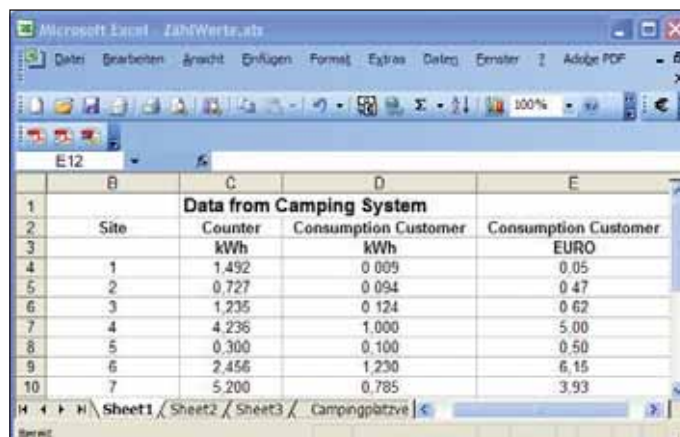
Microsoft Excel - ZählWerte.xls

Datei Bearbeiten Ansicht Einfügen Format Extras Daten Fenster ? Adobe PDF

100%

E12

|  | B | C | D | E |
|---|---|---|---|---|
| 1 |  | Data from Camping System |  |  |
| 2 | Site | Counter | Consumption Customer | Consumption Customer |
| 3 |  | kWh | kWh | EURO |
| 4 | 1 | 1,492 | 0 009 | 0,05 |
| 5 | 2 | 0,727 | 0 094 | 0 47 |
| 6 | 3 | 1,235 | 0 124 | 0 62 |
| 7 | 4 | 4,236 | 1,000 | 5,00 |
| 8 | 5 | 0,300 | 0,100 | 0,50 |
| 9 | 6 | 2,456 | 1,230 | 6,15 |
| 10 | 7 | 5,200 | 0,785 | 3,93 |

Sheet1 Sheet2 Sheet3 Campingplätzve

Bereit